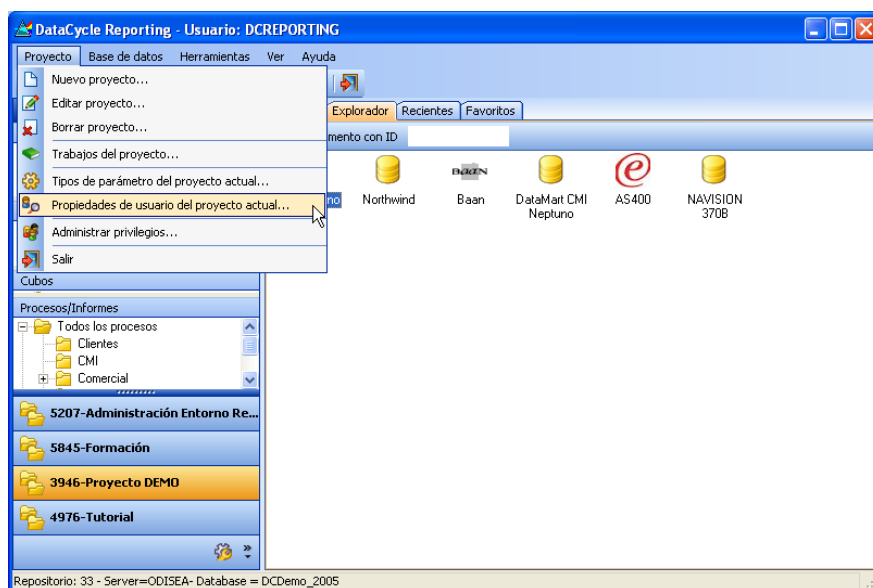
DataCycle Reporting - Usuario: DCREPORTING

Proyecto Base de datos Herramientas Ver Ayuda

Nuevo proyecto...
Editar proyecto...
Borrar proyecto...
Trabajos del proyecto...
Tipos de parámetro del proyecto actual...
Propiedades de usuario del proyecto actual...
Administrar privilegios...
Salir

Explorador Recientes Favoritos

mento con ID

no Northwind Baan DataMart CMI Neptuno AS400 NAVISION 370B

Baan

Cubos

Procesos/Informes

Todos los procesos
Clientes
CMI
Comercial

5207-Administración Entorno Re...
5845-Formación
3946-Proyecto DEMO
4976-Tutorial

Repositorio: 33 - Server=ODISEA- Database = DCDemo_2005